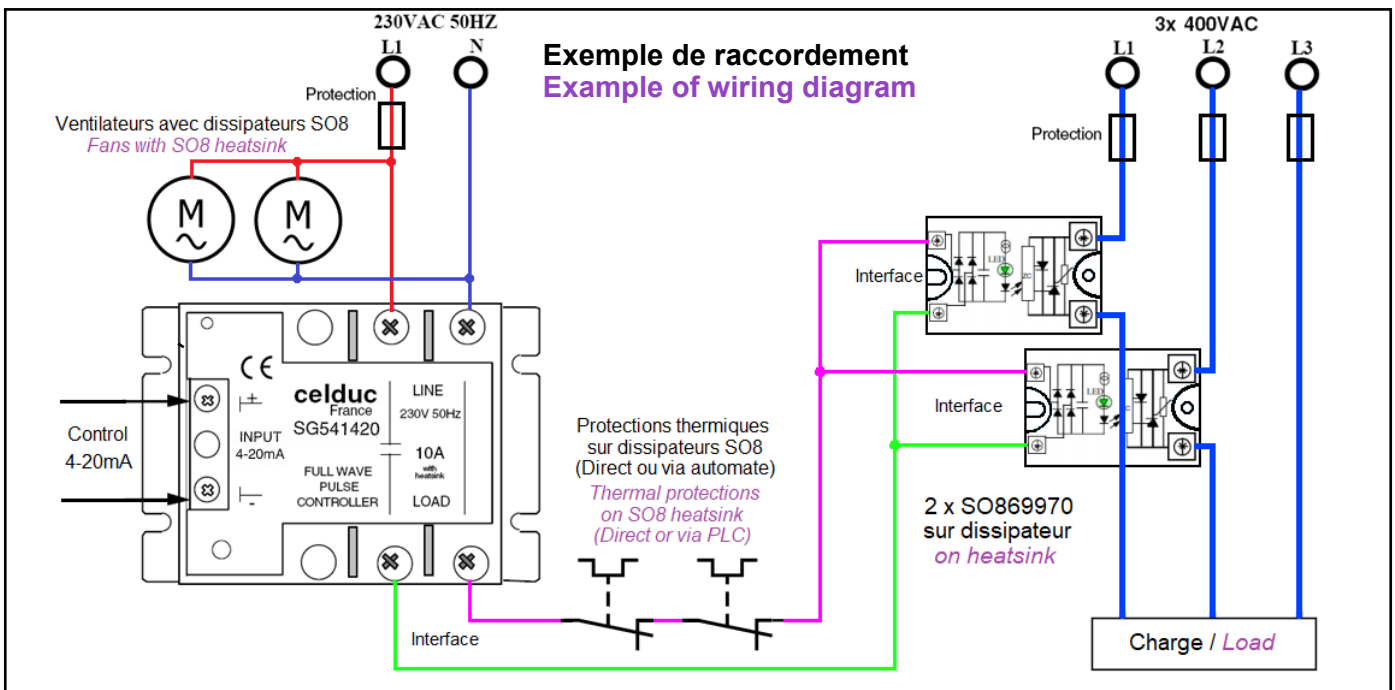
230VAC 50HZ
L1 N
Exemple de raccordement
Example of wiring diagram
3x 400VAC
L1 L2 L3
Protection
Ventilateurs avec dissipateurs SO8
Fans with SO8 heatsink
M M
Protection
Interface
Interface
CE
celduc
France
SG541420
LINE
230V 50Hz
INPUT
4-20mA
10A
with heatsink
FULL WAVE
PULSE
CONTROLLER
LOAD
Control
4-20mA
Protections thermiques sur dissipateurs SO8 (Direct ou via automate)
Thermal protections on SO8 heatsink (Direct or via PLC)
2 x SO869970
sur dissipateur
on heatsink
Interface
Charge / Load